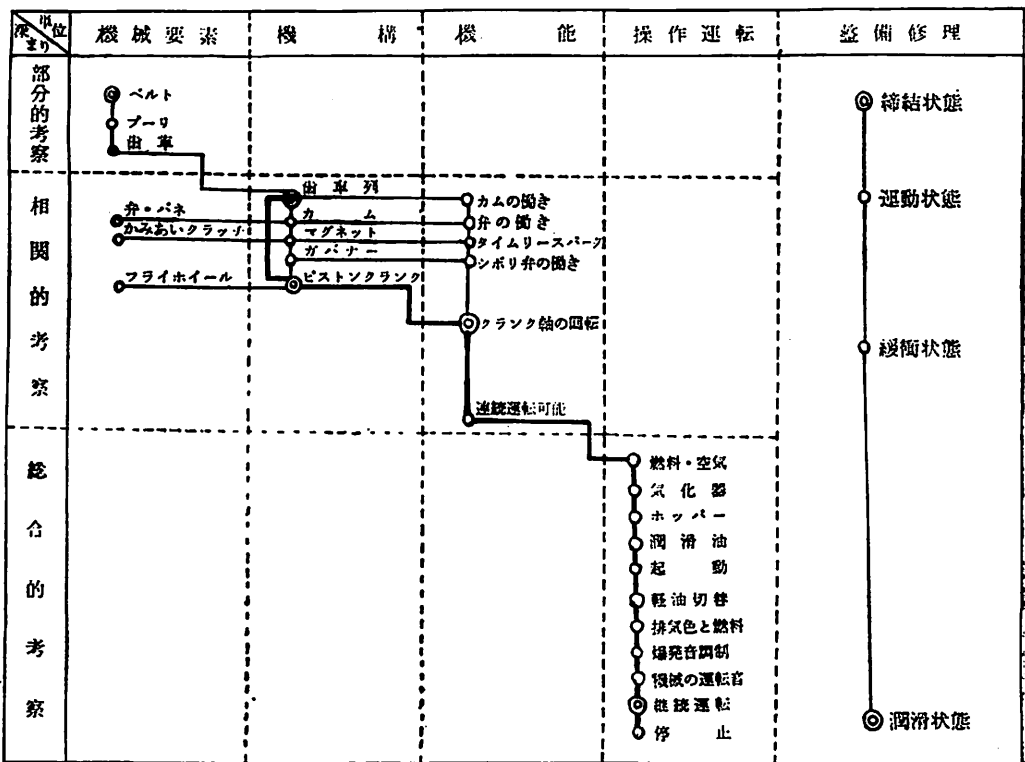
| 単位 / 深まり | 機械要素 | 機構 | 機能 | 操作運転 | 整備修理 |
|---|---|---|---|---|---|
| 部分的考察 | ベルト<br>プーリ<br>歯車 | | | | 締結状態 |
| 相関的考察 | 弁・バネ<br>かみあいクラッチ<br>フライホイール | 歯車列<br>カム<br>マグネット<br>ガバナー<br>ピストンクランク | カムの働き<br>弁の働き<br>タイムリースパーク<br>シボリ弁の働き<br>クランク軸の回転<br>連続運転可能 | | 運動状態<br>緩衝状態 |
| 総合的考察 | | | | 燃料・空気<br>気化器<br>ホッパー<br>潤滑油<br>起動<br>軽油切替<br>排気色と燃料<br>爆発音調制<br>機械の運転音<br>継続運転<br>停止 | 潤滑状態 |